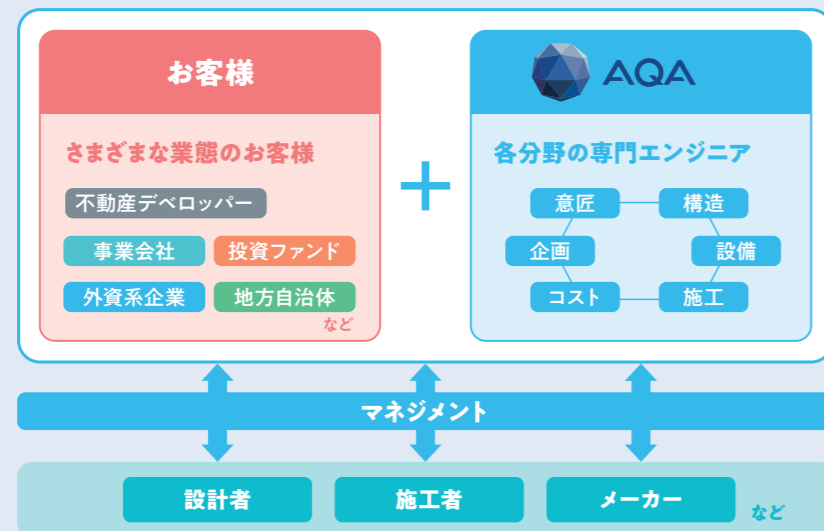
お客様

さまざまな業態のお客様

不動産デベロッパー

事業会社

投資ファンド

外資系企業

地方自治体

など

+

AQA

各分野の専門エンジニア

意匠

構造

企画

設備

コスト

施工

マネジメント

設計者

施工者

メーカー

など